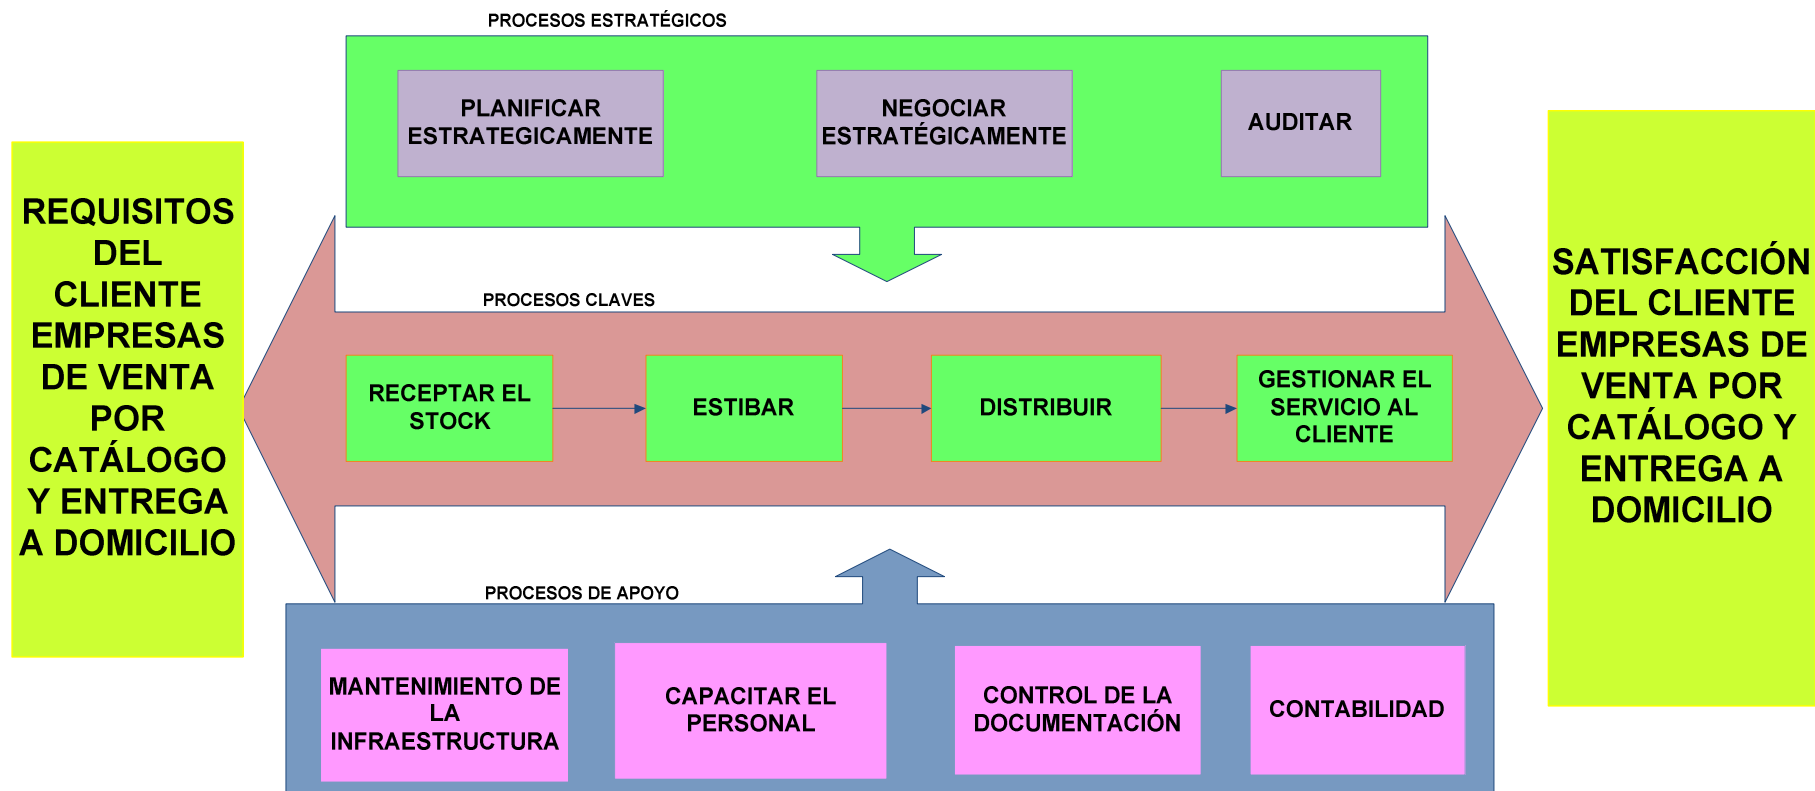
REQUISITOS DEL CLIENTE EMPRESAS DE VENTA POR CATÁLOGO Y ENTREGA A DOMICILIO

PROCESOS ESTRATÉGICOS

PLANIFICAR ESTRATEGICAMENTE

NEGOCIAR ESTRATÉGICAMENTE

AUDITAR

PROCESOS CLAVES

RECEPTAR EL STOCK

ESTIBAR

DISTRIBUIR

GESTIONAR EL SERVICIO AL CLIENTE

PROCESOS DE APOYO

MANTENIMIENTO DE LA INFRAESTRUCTURA

CAPACITAR EL PERSONAL

CONTROL DE LA DOCUMENTACIÓN

CONTABILIDAD

SATISFACCIÓN DEL CLIENTE EMPRESAS DE VENTA POR CATÁLOGO Y ENTREGA A DOMICILIO